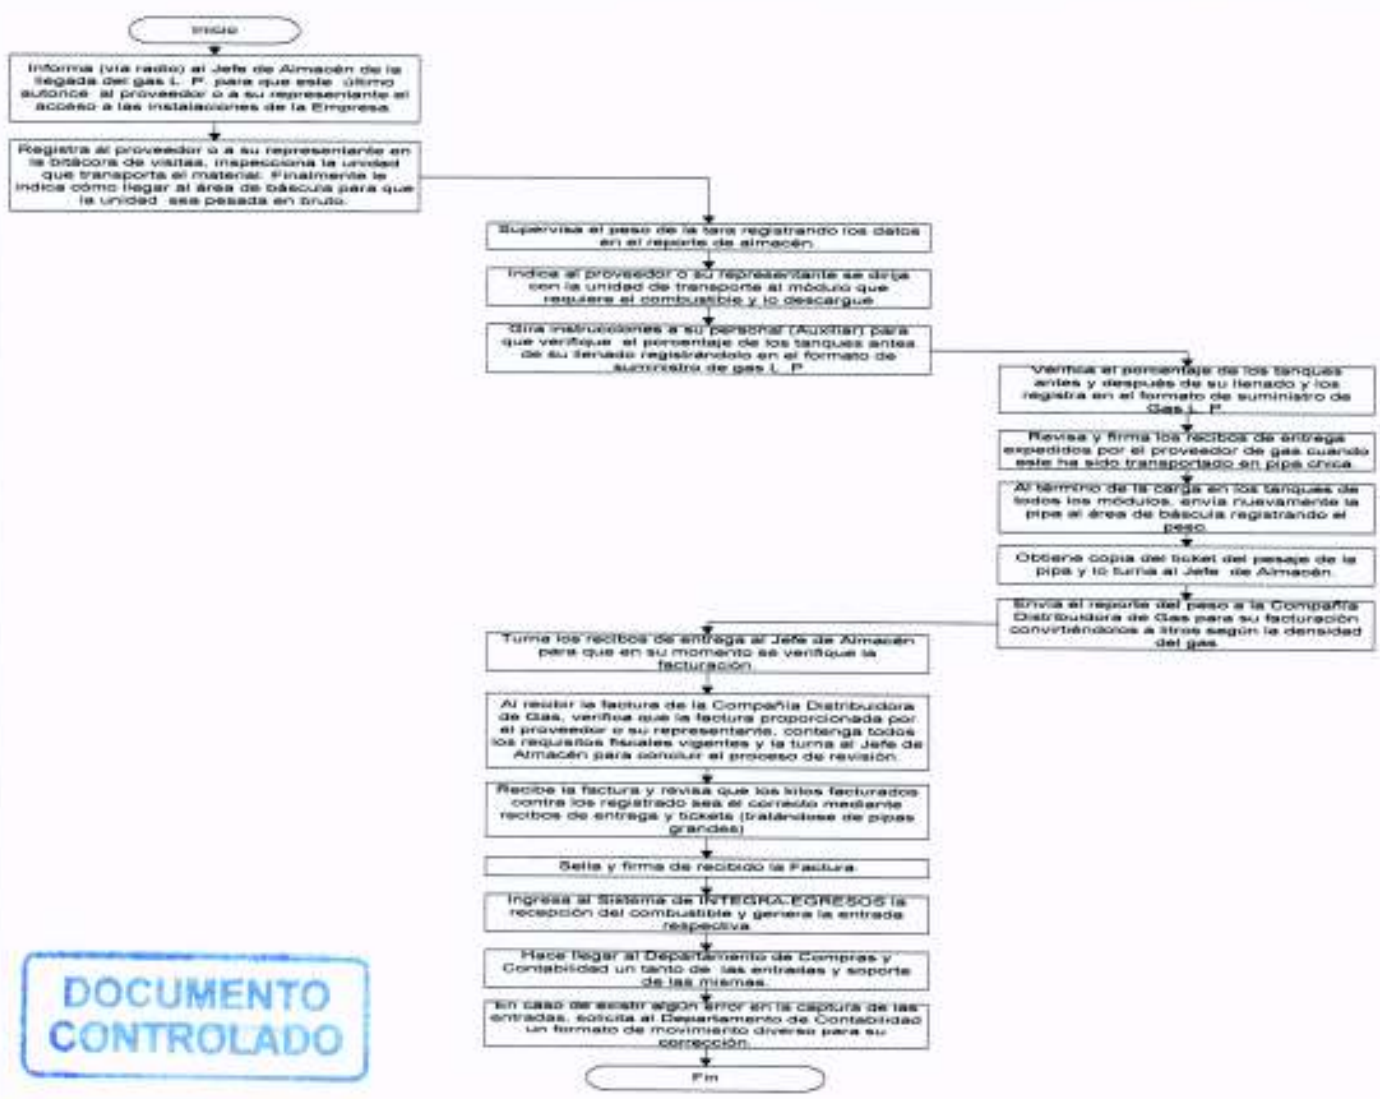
Inicio

Informa (vía radio) al Jefe de Almacén de la llegada del gas L. P. para que este último autorice al proveedor o a su representante el acceso a las instalaciones de la Empresa.

Registra al proveedor o a su representante en la bitácora de visitas, inspecciona la unidad que transporta el material. Finalmente le indica cómo llegar al área de báscula para que la unidad sea pesada en bruto.

Supervisa el peso de la tara registrando los datos en el reporte de almacén.

Indica al proveedor o su representante se dirija con la unidad de transporte al módulo que requiere el combustible y lo descargue.

Gira instrucciones a su personal (Auxiliar) para que verifique el porcentaje de los tanques antes de su llenado registrándolo en el formato de suministro de gas L. P.

Verifica el porcentaje de los tanques antes y después de su llenado y los registra en el formato de suministro de Gas L. P.

Revisa y firma los recibos de entrega expedidos por el proveedor de gas cuando este ha sido transportado en pipa chica.

Al término de la carga en los tanques de todos los módulos, envía nuevamente la pipa al área de báscula registrando el peso.

Obtiene copia del ticket del pesaje de la pipa y lo turna al Jefe de Almacén.

Envía el reporte del peso a la Compañía Distribuidora de Gas para su facturación convirtiéndolos a litros según la densidad del gas.

Turna los recibos de entrega al Jefe de Almacén para que en su momento se verifique la facturación.

Al recibir la factura de la Compañía Distribuidora de Gas, verifica que la factura proporcionada por el proveedor o su representante, contenga todos los requisitos fiscales vigentes y la turna al Jefe de Almacén para concluir el proceso de revisión.

Recibe la factura y revisa que los kilos facturados contra los registrado sea el correcto mediante recibos de entrega y tickets (tratándose de pipas grandes)

Sella y firma de recibido la Factura.

Ingresa al Sistema de INTEGRA-EGRESOS la recepción del combustible y genera la entrada respectiva.

Hace llegar al Departamento de Compras y Contabilidad un tanto de las entradas y soporte de las mismas.

En caso de existir algún error en la captura de las entradas, solicita al Departamento de Contabilidad un formato de movimiento diverso para su corrección.

Fin

DOCUMENTO CONTROLADO